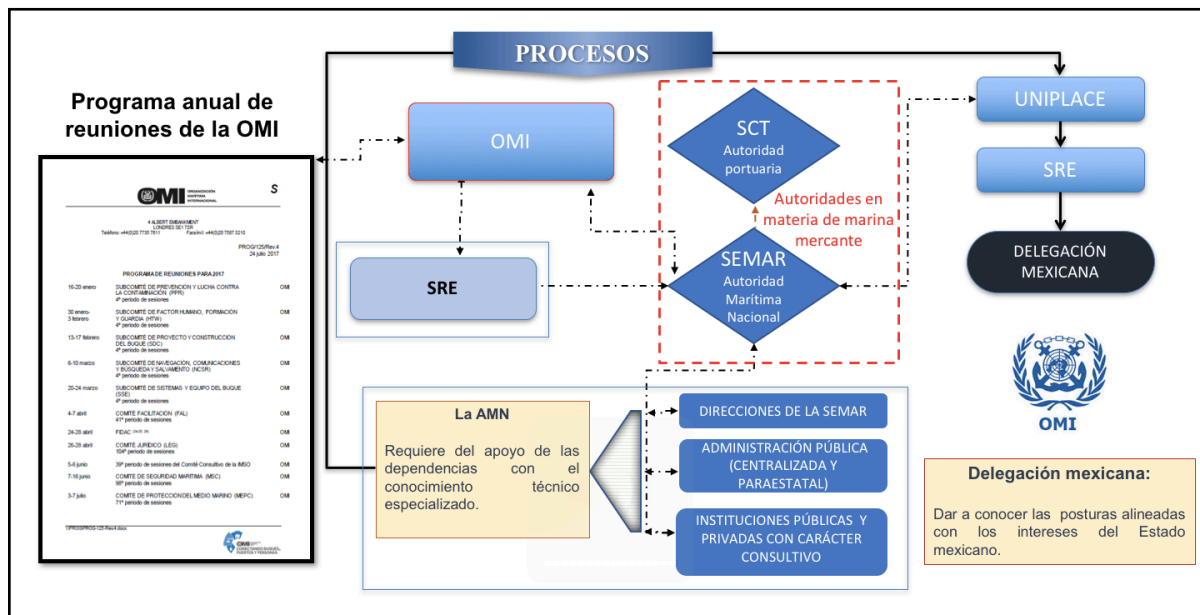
PROCESOS

Programa anual de reuniones de la OMI

OMI ORGANIZACIÓN MARÍTIMA INTERNACIONAL

S

4 ALBERT EMBANKMENT
LONDRES SE1 7SR
Teléfono: +44(0)20 7735 7611 Facsímil: +44(0)20 7587 3210

PROG/125/Rev.4
24 julio 2017

PROGRAMA DE REUNIONES PARA 2017

| | | |
|---|---|---|
| 16-20 enero | SUBCOMITÉ DE PREVENCIÓN Y LUCHA CONTRA LA CONTAMINACIÓN (PPR) 4º periodo de sesiones | OMI |
| 30 enero-3 febrero | SUBCOMITÉ DE FACTOR HUMANO, FORMACIÓN Y GUARDIA (HTW) 4º periodo de sesiones | OMI |
| 13-17 febrero | SUBCOMITÉ DE PROYECTO Y CONSTRUCCIÓN DEL BUQUE (SDC) 4º periodo de sesiones | OMI |
| 6-10 marzo | SUBCOMITÉ DE NAVEGACIÓN, COMUNICACIONES Y BÚSQUEDA Y SALVAMENTO (NCSR) 4º periodo de sesiones | OMI |
| 20-24 marzo | SUBCOMITÉ DE SISTEMAS Y EQUIPO DEL BUQUE (SSE) 4º periodo de sesiones | OMI |
| 4-7 abril | COMITÉ FACILITACIÓN (FAL) 41º periodo de sesiones | OMI |
| 24-28 abril | FIDAC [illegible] | OMI |
| 26-28 abril | COMITÉ JURÍDICO (LEG) 104º periodo de sesiones | OMI |
| 5-6 junio | 39º periodo de sesiones del Comité Consultivo de la IMSO | OMI |
| 7-16 junio | COMITÉ DE SEGURIDAD MARÍTIMA (MSC) 98º periodo de sesiones | OMI |
| 3-7 julio | COMITÉ DE PROTECCIÓN DEL MEDIO MARINO (MEPC) 71º periodo de sesiones | OMI |

I:\PROG\PROG-125-Rev4.docx

OMI CONECTANDO BUQUES, PUERTOS Y PERSONAS

OMI

SRE

SCT
Autoridad portuaria

Autoridades en materia de marina mercante

SEMAR
Autoridad Marítima Nacional

UNIPLACE

SRE

DELEGACIÓN MEXICANA

OMI

La AMN

Requiere del apoyo de las dependencias con el conocimiento técnico especializado.

DIRECCIONES DE LA SEMAR

ADMINISTRACIÓN PÚBLICA (CENTRALIZADA Y PARAESTATAL)

INSTITUCIONES PÚBLICAS Y PRIVADAS CON CARÁCTER CONSULTIVO

Delegación mexicana:

Dar a conocer las posturas alineadas con los intereses del Estado mexicano.